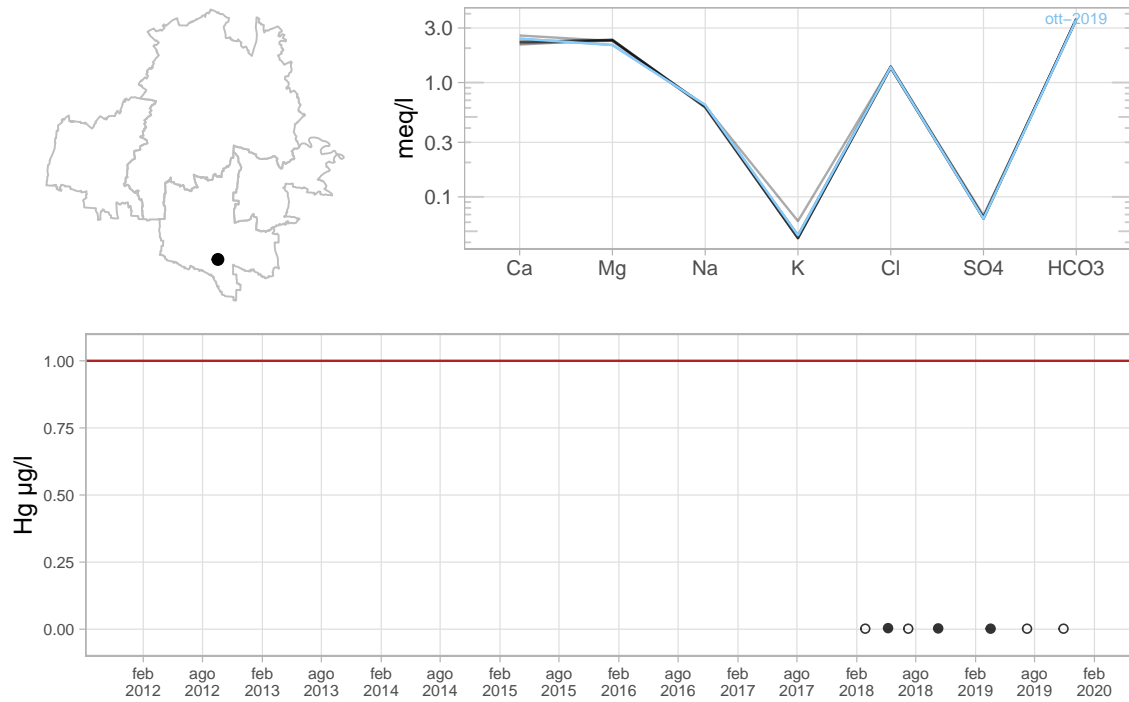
ott–2019

3.0
1.0
0.3
0.1
meq/l

Ca Mg Na K Cl SO4 HCO3

1.00
0.75
0.50
0.25
0.00
Hg µg/l

feb 2012, ago 2012, feb 2013, ago 2013, feb 2014, ago 2014, feb 2015, ago 2015, feb 2016, ago 2016, feb 2017, ago 2017, feb 2018, ago 2018, feb 2019, ago 2019, feb 2020